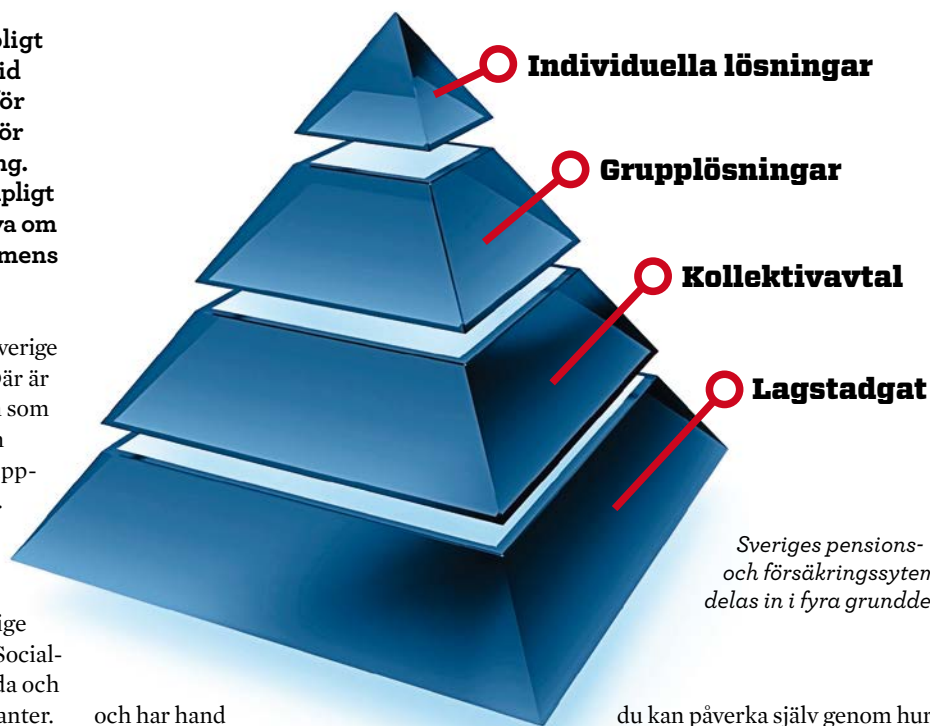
pligt
id
ör
ör
ng.
pligt
va om
mens

verige
pär är
 som
n
pp-
.

ige
Social-
da och
anter.

Individuella lösningar

Grupplösningar

Kollektivavtal

Lagstadgat

Sveriges pensions- och försäkringssyten delas in i fyra grundde

och har hand

du kan påverka själv genom hur